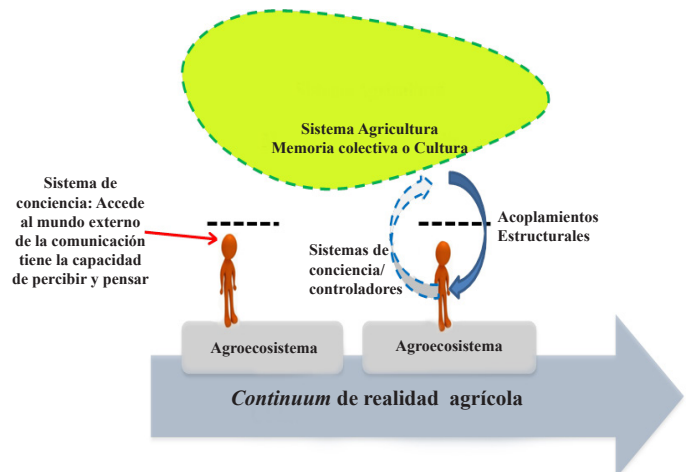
Sistema Agricultura
Memoria colectiva o Cultura

Sistema de conciencia: Accede al mundo externo de la comunicación tiene la capacidad de percibir y pensar

Acoplamientos Estructurales

Sistemas de conciencia/ controladores

Agroecosistema

Agroecosistema

*Continuum* de realidad agrícola